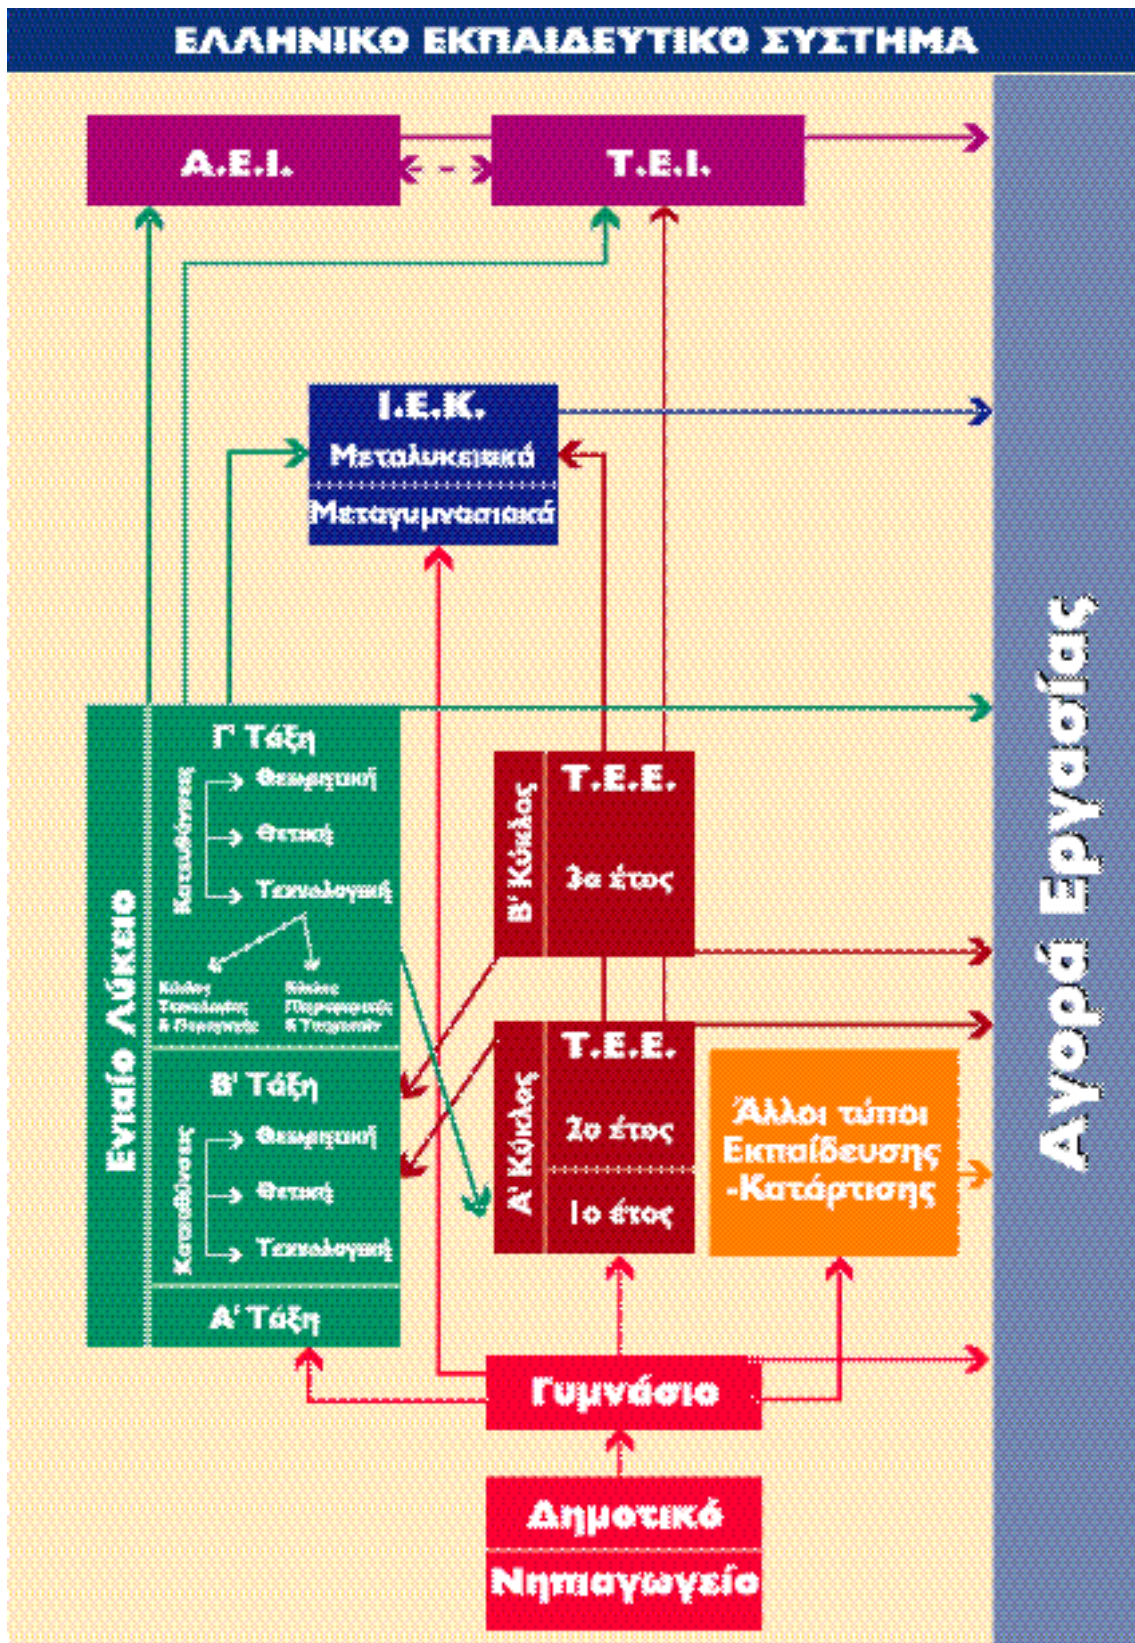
ΕΛΛΗΝΙΚΟ ΕΚΠΑΙΔΕΥΤΙΚΟ ΣΥΣΤΗΜΑ

Α.Ε.Ι.

Τ.Ε.Ι.

Ι.Ε.Κ.
Μεταλυκειακά
Μεταγυμνασιακά

Αγορά Εργασίας

Ενιαίο Λύκειο

Γ' Τάξη
Κατευθύνσεις
Θεωρητική
Θετική
Τεχνολογική
Κύκλος Τεχνολογίας & Παραγωγής
Κύκλος Πληροφορικής & Υπηρεσιών

Β' Τάξη
Κατευθύνσεις
Θεωρητική
Θετική
Τεχνολογική

Α' Τάξη

Β' Κύκλος
Τ.Ε.Ε.
3ο έτος

Α' Κύκλος
Τ.Ε.Ε.
2ο έτος
1ο έτος

Άλλοι τύποι Εκπαίδευσης -Κατάρτισης

Γυμνάσιο

Δημοτικό
Νηπιαγωγείο